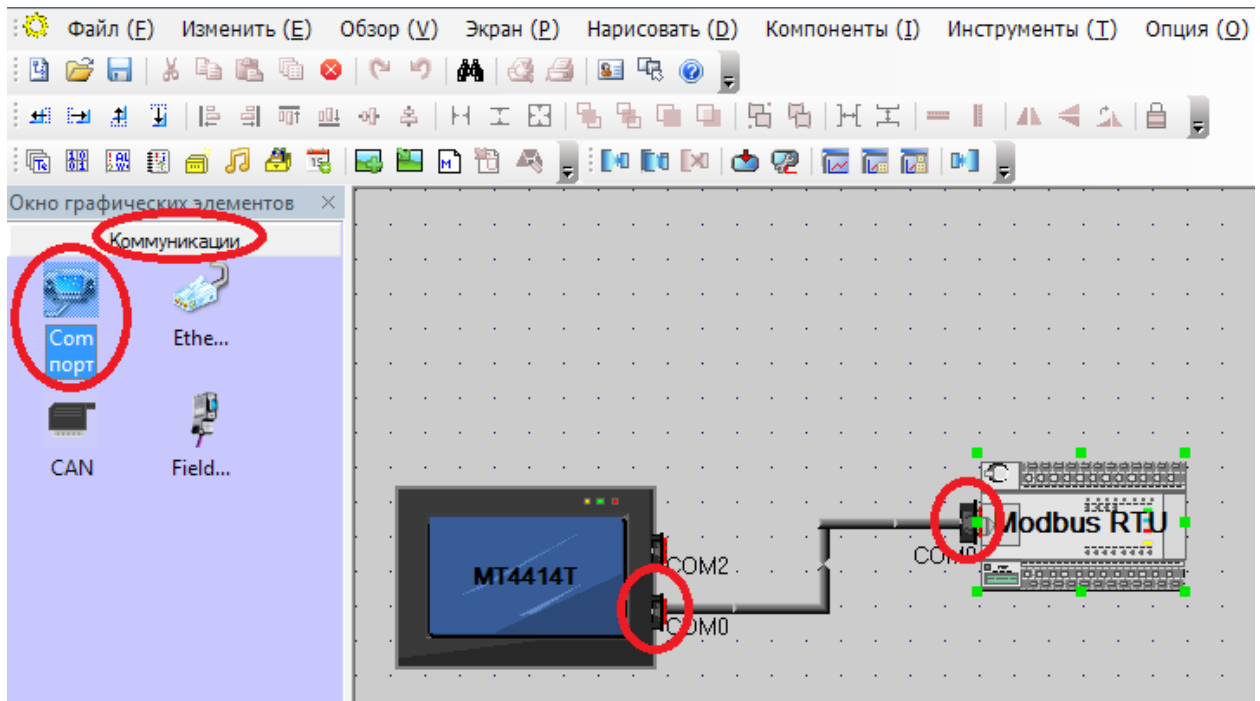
Файл (F) Изменить (E) Обзор (V) Экран (P) Нарисовать (D) Компоненты (I) Инструменты (T) Опция (O)

Окно графических элементов

Коммуникации

Com порт

Ethe...

CAN

Field...

MT4414T

COM2

COM0

COM0

Modbus RTU